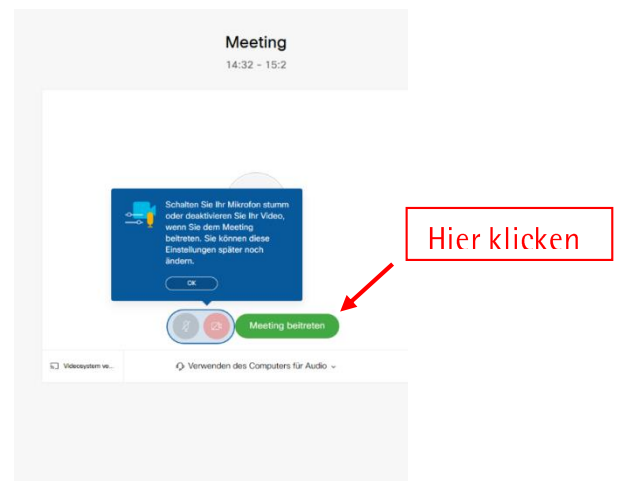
Meeting
14:32 - 15:2

Schalten Sie Ihr Mikrofon stumm oder deaktivieren Sie Ihr Video, wenn Sie dem Meeting beitreten. Sie können diese Einstellungen später noch ändern.

OK

Hier klicken

Meeting beitreten

Videosystem ve...

Verwenden des Computers für Audio